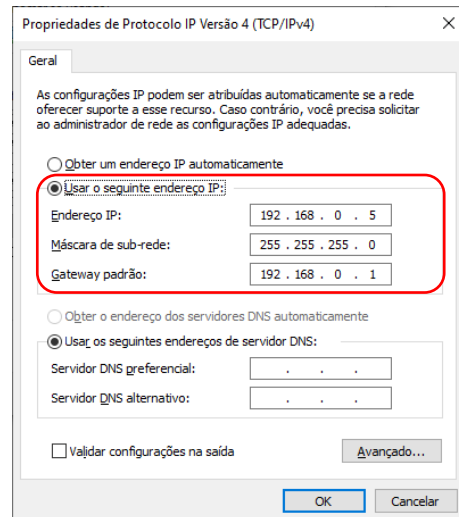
Propriedades de Protocolo IP Versão 4 (TCP/IPv4)

Geral

As configurações IP podem ser atribuídas automaticamente se a rede oferecer suporte a esse recurso. Caso contrário, você precisa solicitar ao administrador de rede as configurações IP adequadas.

Obter um endereço IP automaticamente

Usar o seguinte endereço IP:

Endereço IP: 192 . 168 . 0 . 5

Máscara de sub-rede: 255 . 255 . 255 . 0

Gateway padrão: 192 . 168 . 0 . 1

Obter o endereço dos servidores DNS automaticamente

Usar os seguintes endereços de servidor DNS:

Servidor DNS preferencial: . . .

Servidor DNS alternativo: . . .

Validar configurações na saída

Avançado...

OK

Cancelar